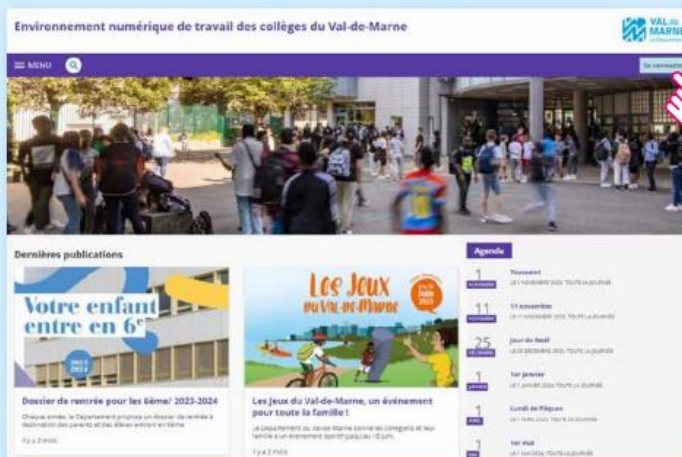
Environnement numérique de travail des collèges du Val-de-Marne

VAL de MARNE

MENU

Se connecter

Dernières publications

Votre enfant entre en 6e

2023 2024

Dossier de rentrée pour les 6ème/ 2023-2024

Chaque année, le Département propose un dossier de rentrée à destination des parents et des élèves entrant en 6ème.

Il y a 2 mois

Les Jeux du Val-de-Marne

Les Jeux du Val-de-Marne, un événement pour toute la famille !

Le Département du Val-de-Marne convie les collégiens et leur famille à un événement sportif jusqu'au 18 juin.

Il y a 2 mois

Agenda

1 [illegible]
Toussaint
LE 1 NOVEMBRE 2023, TOUTE LA JOURNÉE

11 NOVEMBRE
11 novembre
LE 11 NOVEMBRE 2023, TOUTE LA JOURNÉE

25 DÉCEMBRE
Jour de Noël
LE 25 DÉCEMBRE 2023, TOUTE LA JOURNÉE

1 JANVIER
1er janvier
LE 1 JANVIER 2024, TOUTE LA JOURNÉE

1 AVRIL
Lundi de Pâques
LE 1 AVRIL 2024, TOUTE LA JOURNÉE

1 MAI
1er mai
LE 1 MAI 2024, TOUTE LA JOURNÉE